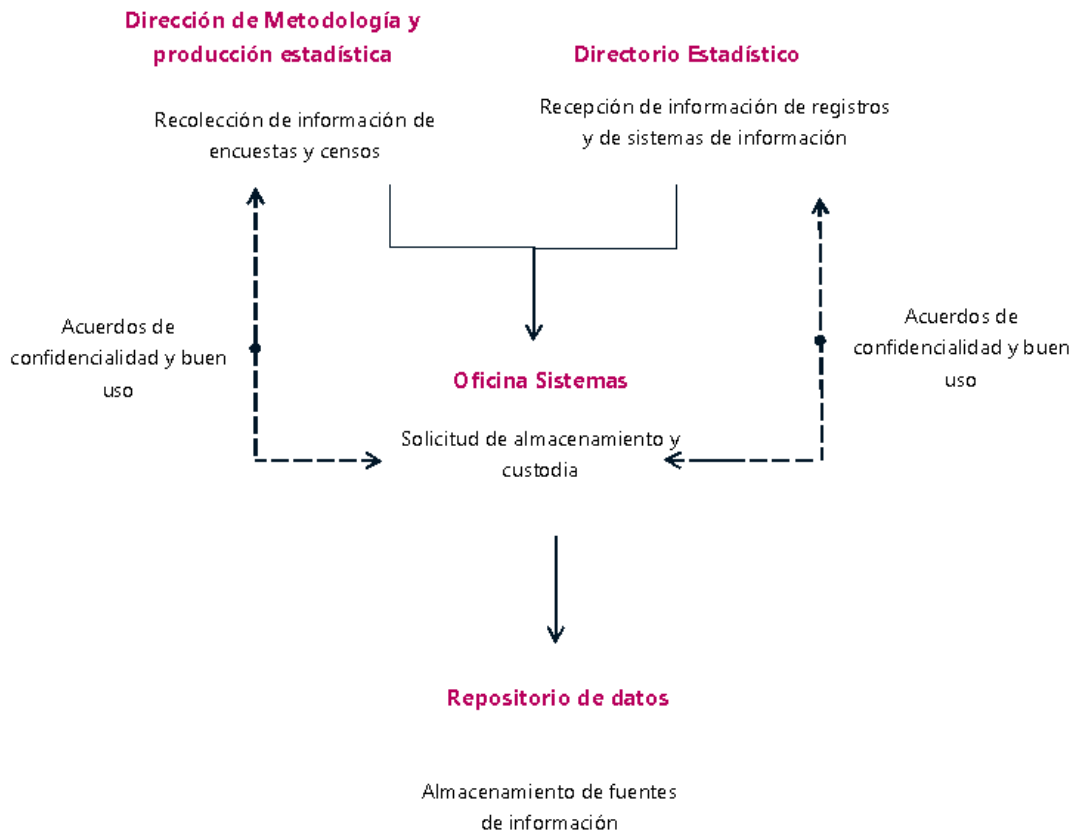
Dirección de Metodología y producción estadística

Recolección de información de encuestas y censos

Directorio Estadístico

Recepción de información de registros y de sistemas de información

Acuerdos de confidencialidad y buen uso

Oficina Sistemas

Solicitud de almacenamiento y custodia

Acuerdos de confidencialidad y buen uso

Repositorio de datos

Almacenamiento de fuentes de información